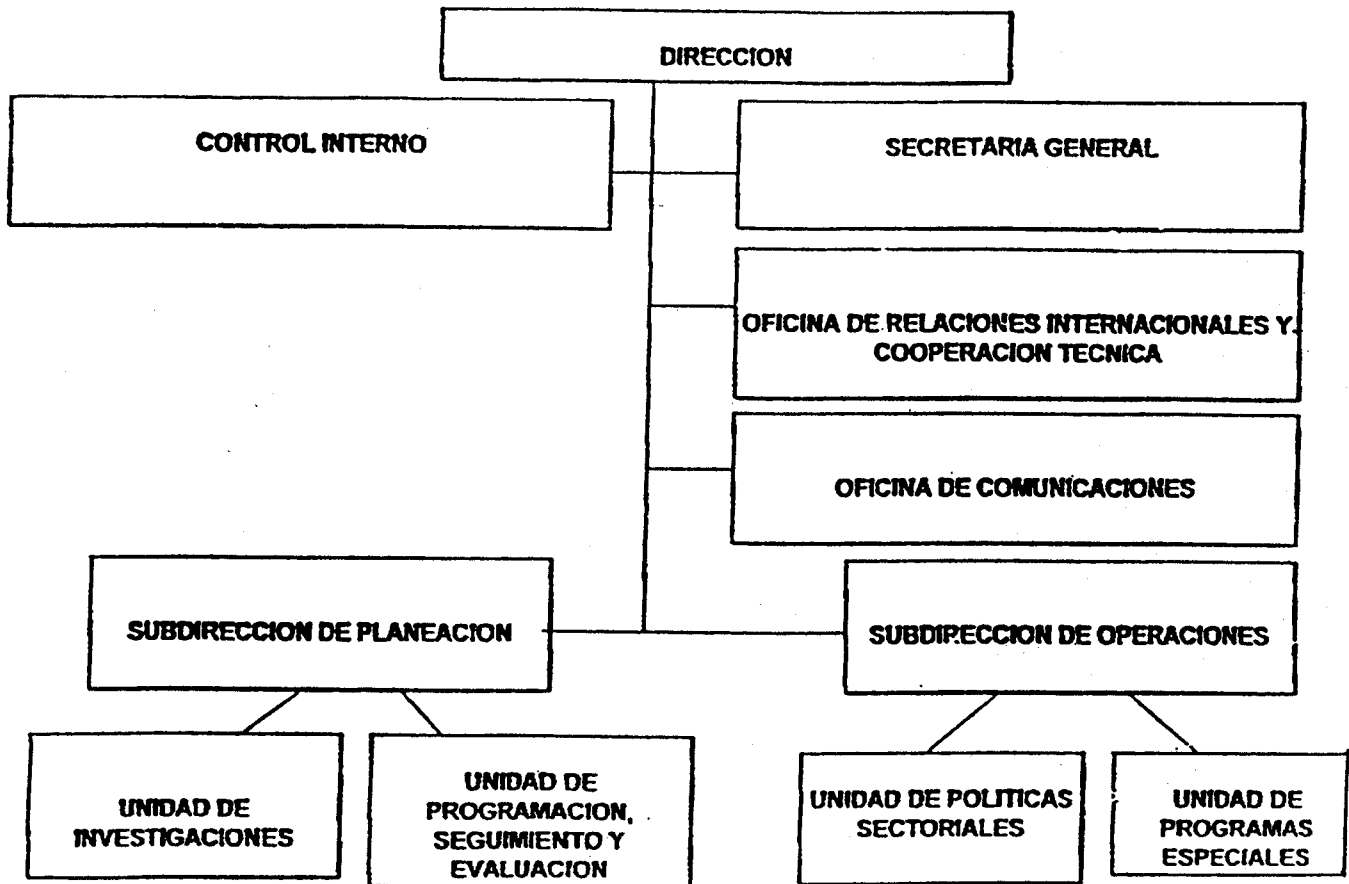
DIRECCION

CONTROL INTERNO

SECRETARIA GENERAL

OFICINA DE RELACIONES INTERNACIONALES Y COOPERACION TECNICA

OFICINA DE COMUNICACIONES

SUBDIRECCION DE PLANEACION

SUBDIRECCION DE OPERACIONES

UNIDAD DE INVESTIGACIONES

UNIDAD DE PROGRAMACION, SEGUIMIENTO Y EVALUACION

UNIDAD DE POLITICAS SECTORIALES

UNIDAD DE PROGRAMAS ESPECIALES